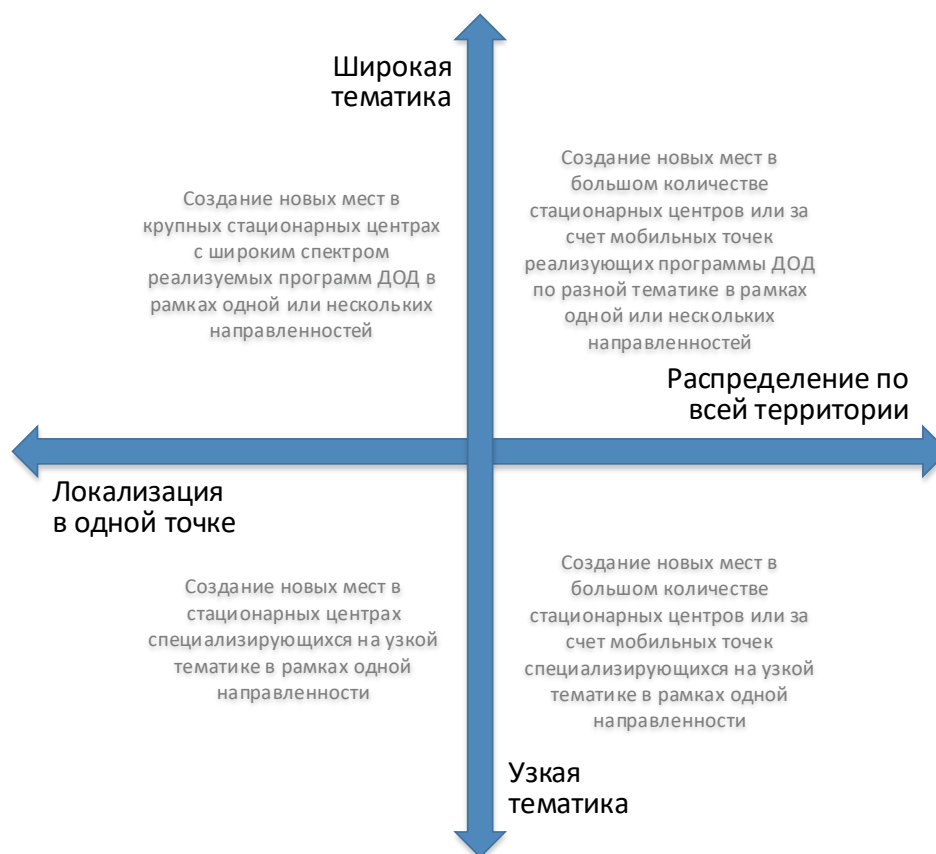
Широкая тематика

Создание новых мест в крупных стационарных центрах с широким спектром реализуемых программ ДОД в рамках одной или нескольких направленностей

Создание новых мест в большом количестве стационарных центров или за счет мобильных точек реализующих программы ДОД по разной тематике в рамках одной или нескольких направленностей

Распределение по всей территории

Локализация в одной точке

Создание новых мест в стационарных центрах специализирующихся на узкой тематике в рамках одной направленности

Создание новых мест в большом количестве стационарных центров или за счет мобильных точек специализирующихся на узкой тематике в рамках одной направленности

Узкая тематика